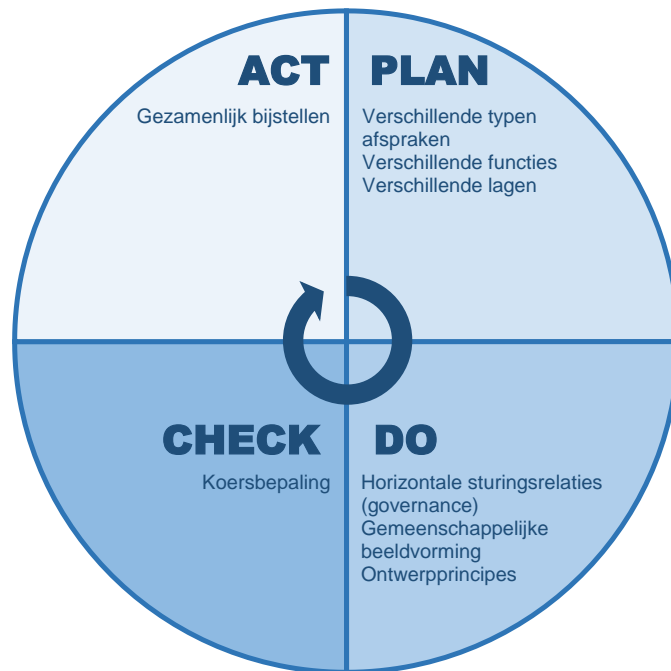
ACT

Gezamenlijk bijstellen

PLAN

Verschillende typen afspraken
Verschillende functies
Verschillende lagen

CHECK

Koersbepaling

DO

Horizontale sturingsrelaties (governance)
Gemeenschappelijke beeldvorming
Ontwerpprincipes